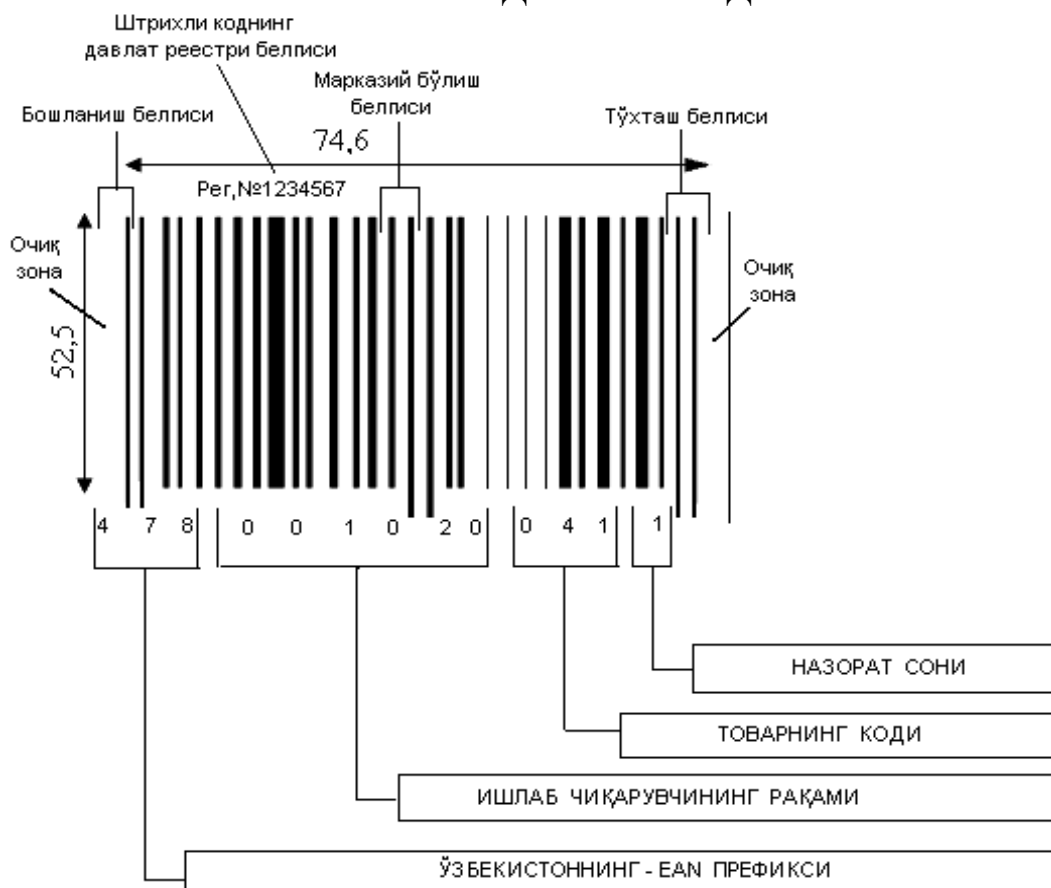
Штрихли коднинг давлат реестри белгиси

Марказий бўлиш белгиси

Бошланиш белгиси

Тўхташ белгиси

74,6

Рег,№1234567

Очиқ зона

52,5

Очиқ зона

4 7 8 0 0 1 0 2 0 0 4 1 1

НАЗОРАТ СОНИ

ТОВАРНИНГ КОДИ

ИШЛАБ ЧИҚАРУВЧИНИНГ РАҚАМИ

ЎЗБЕКИСТОННИНГ - EAN ПРЕФИКСИ